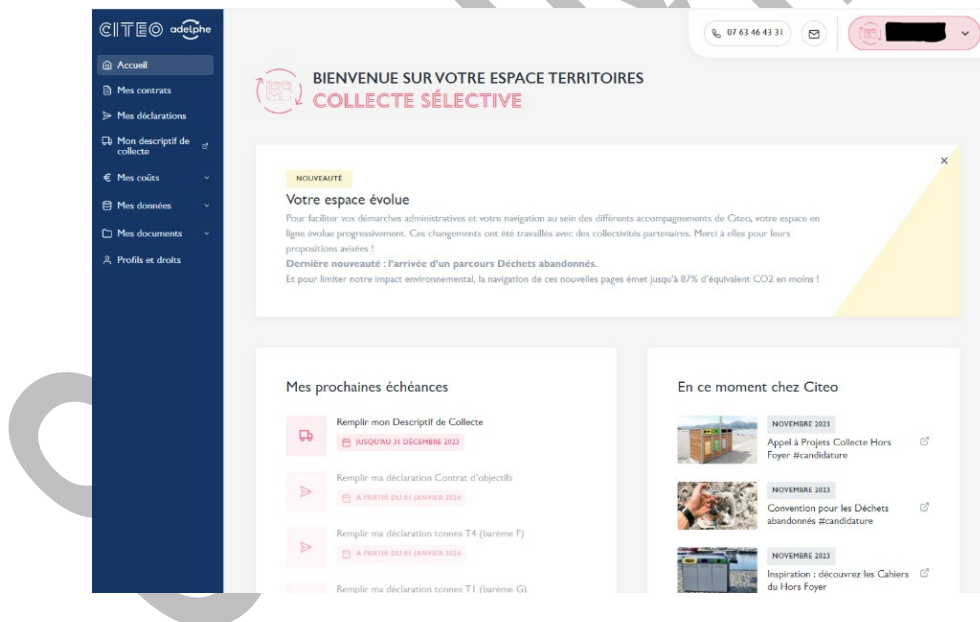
CITEO adelphe

Accueil
Mes contrats
Mes déclarations
Mon descriptif de collecte
Mes coûts
Mes données
Mes documents
Profils et droits

07 63 46 43 31

BIENVENUE SUR VOTRE ESPACE TERRITOIRES
COLLECTE SÉLECTIVE

NOUVEAUTÉ
Votre espace évolue
Pour faciliter vos démarches administratives et votre navigation au sein des différents accompagnements de Citeo, votre espace en ligne évolue progressivement. Ces changements ont été travaillés avec des collectivités partenaires. Merci à elles pour leurs propositions avisées !
Dernière nouveauté : l'arrivée d'un parcours Déchets abandonnés.
Et pour limiter notre impact environnemental, la navigation de ces nouvelles pages émet jusqu'à 87% d'équivalent CO2 en moins !

Mes prochaines échéances

Remplir mon Descriptif de Collecte
JUSQU'AU 31 DÉCEMBRE 2023

Remplir ma déclaration Contrat d'objectifs
À PARTIR DU 01 JANVIER 2024

Remplir ma déclaration tonnes T4 (barème F)
À PARTIR DU 01 JANVIER 2024

Remplir ma déclaration tonnes T1 (barème G)

En ce moment chez Citeo

NOVEMBRE 2023
Appel à Projets Collecte Hors Foyer #candidature

NOVEMBRE 2023
Convention pour les Déchets abandonnés #candidature

NOVEMBRE 2023
Inspiration : découvrez les Cahiers du Hors Foyer